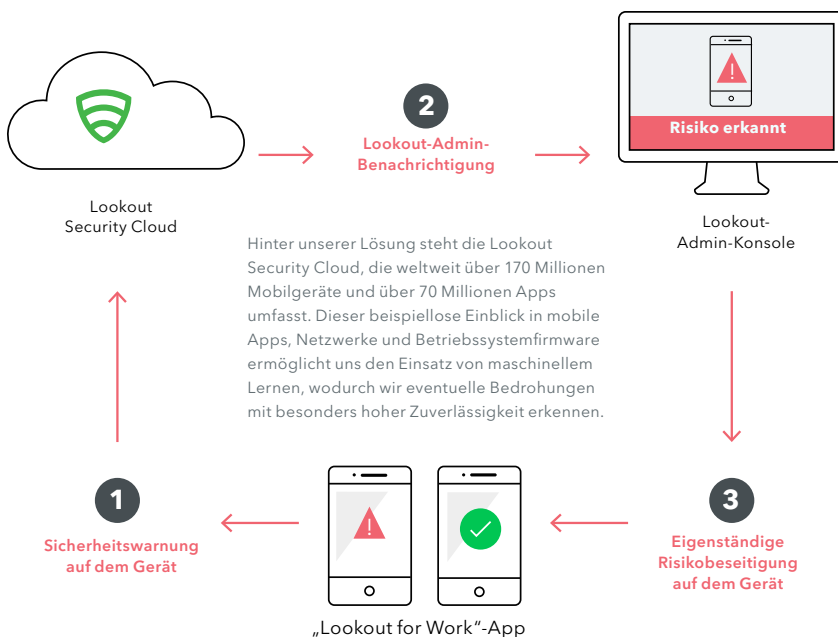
2

Lookout-Admin-Benachrichtigung

Risiko erkannt

Lookout Security Cloud

Lookout-Admin-Konsole

Hinter unserer Lösung steht die Lookout Security Cloud, die weltweit über 170 Millionen Mobilgeräte und über 70 Millionen Apps umfasst. Dieser beispiellose Einblick in mobile Apps, Netzwerke und Betriebssystemfirmware ermöglicht uns den Einsatz von maschinellem Lernen, wodurch wir eventuelle Bedrohungen mit besonders hoher Zuverlässigkeit erkennen.

1

Sicherheitswarnung auf dem Gerät

3

Eigenständige Risikobeseitigung auf dem Gerät

„Lookout for Work“-App